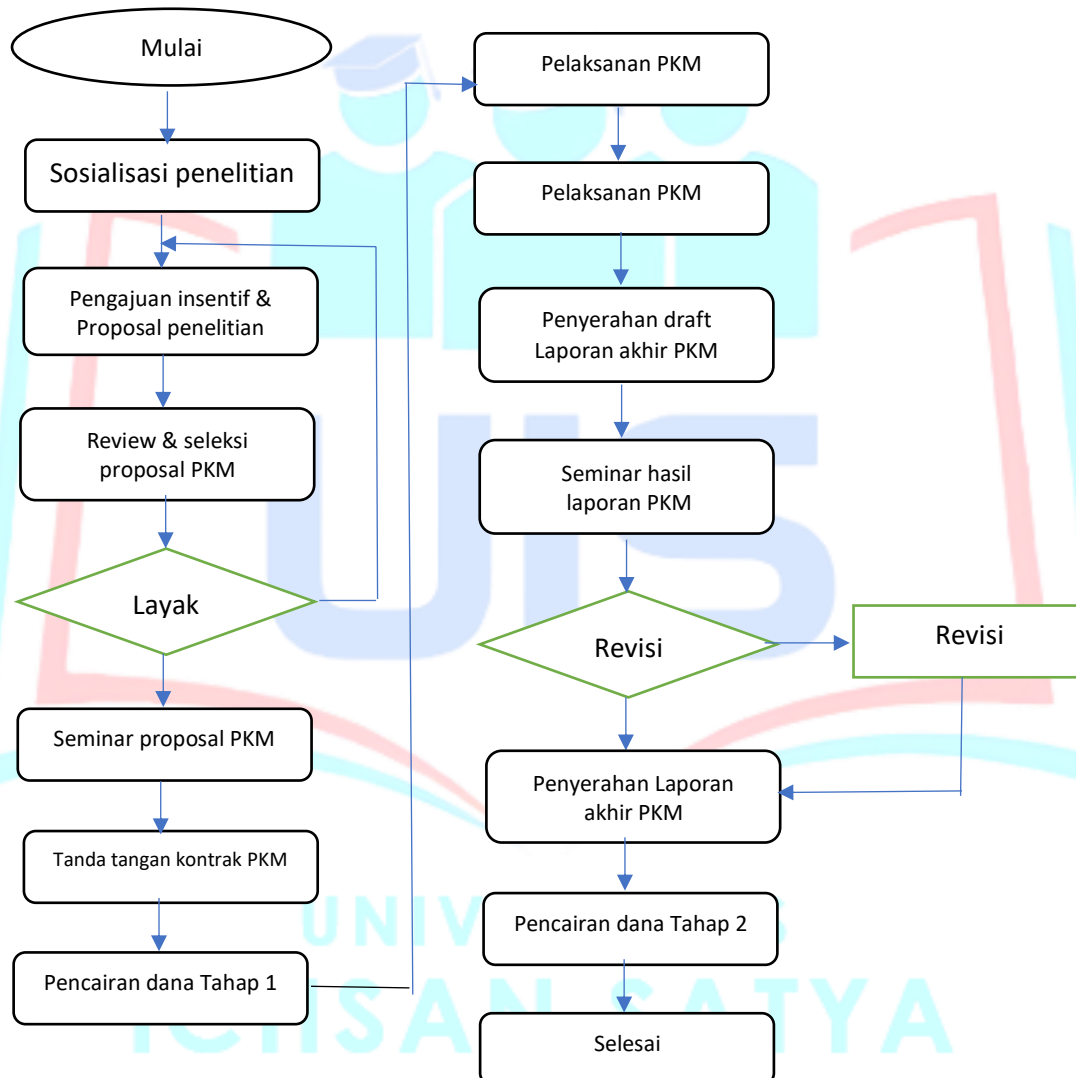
Mulai

Sosialisasi penelitian

Pengajuan insentif & Proposal penelitian

Review & seleksi proposal PKM

Layak

Seminar proposal PKM

Tanda tangan kontrak PKM

Pencairan dana Tahap 1

Pelaksanan PKM

Pelaksanan PKM

Penyerahan draft Laporan akhir PKM

Seminar hasil laporan PKM

Revisi

Revisi

Penyerahan Laporan akhir PKM

Pencairan dana Tahap 2

Selesai

UNIV
ICHSAN SATYA